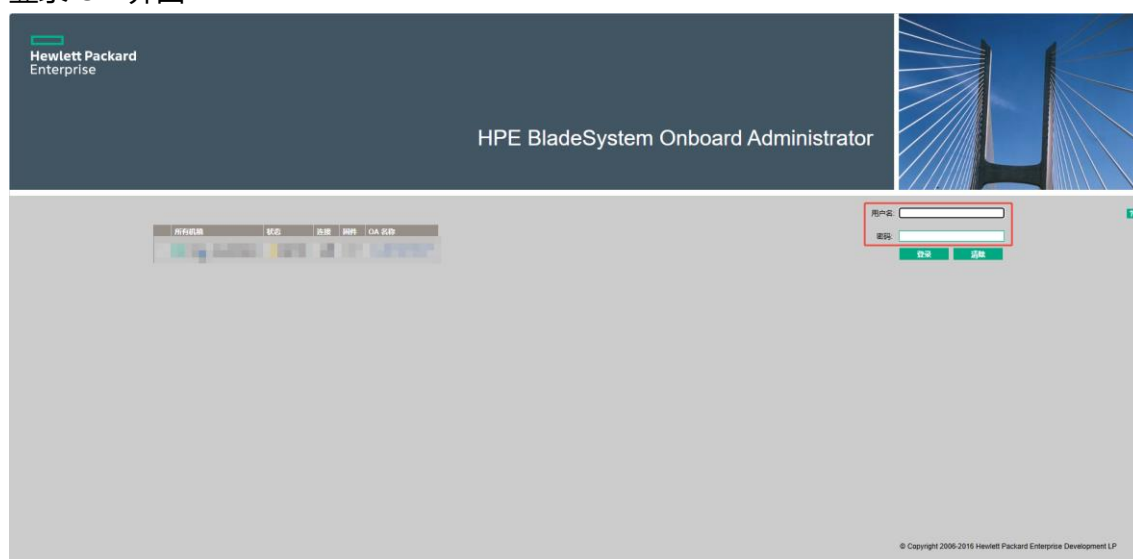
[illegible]

Hewlett Packard Enterprise

HPE BladeSystem Onboard Administrator

| 所有机箱 | 状态 | 连接 | 固件 | OA 名称 |
|---|---|---|---|---|
| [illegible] | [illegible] | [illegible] | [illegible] | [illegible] |

用户名:
密码:
登录 清除

© Copyright 2006-2016 Hewlett Packard Enterprise Development LP